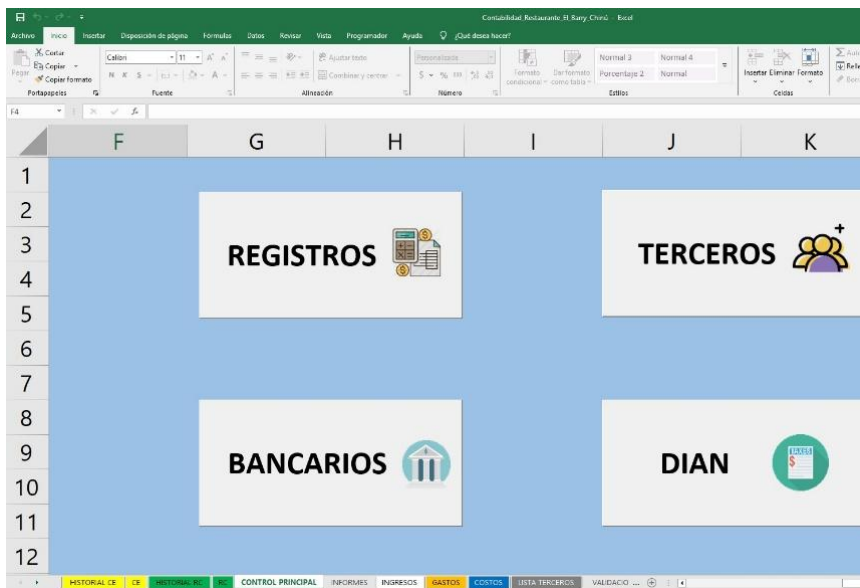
Contabilidad_Restaurante_El_Barry_Chinú - Excel

Archivo Inicio Insertar Disposición de página Fórmulas Datos Revisar Vista Programador Ayuda ¿Qué desea hacer?

Cortar Copiar Copiar formato Pegar Portapapeles
Calibri 11 N K S Fuente
Ajustar texto Combinar y centrar Alineación
Personalizada $ % 000 Número
Formato condicional Dar formato como tabla
Normal 3 Normal 4 Porcentaje 2 Normal Estilos
Insertar Eliminar Formato Celdas

F4

| | F | G | H | I | J | K |
|---|---|---|---|---|---|---|
| 1 | | | | | | |
| 2 | | | | | | |
| 3 | | REGISTROS | | | TERCEROS | |
| 4 | | | | | | |
| 5 | | | | | | |
| 6 | | | | | | |
| 7 | | | | | | |
| 8 | | | | | | |
| 9 | | BANCARIOS | | | DIAN | |
| 10 | | | | | | |
| 11 | | | | | | |
| 12 | | | | | | |

HISTORIAL CE CE HISTORIAL RC RC CONTROL PRINCIPAL INFORMES INGRESOS GASTOS COSTOS LISTA TERCEROS VALIDACIO ...